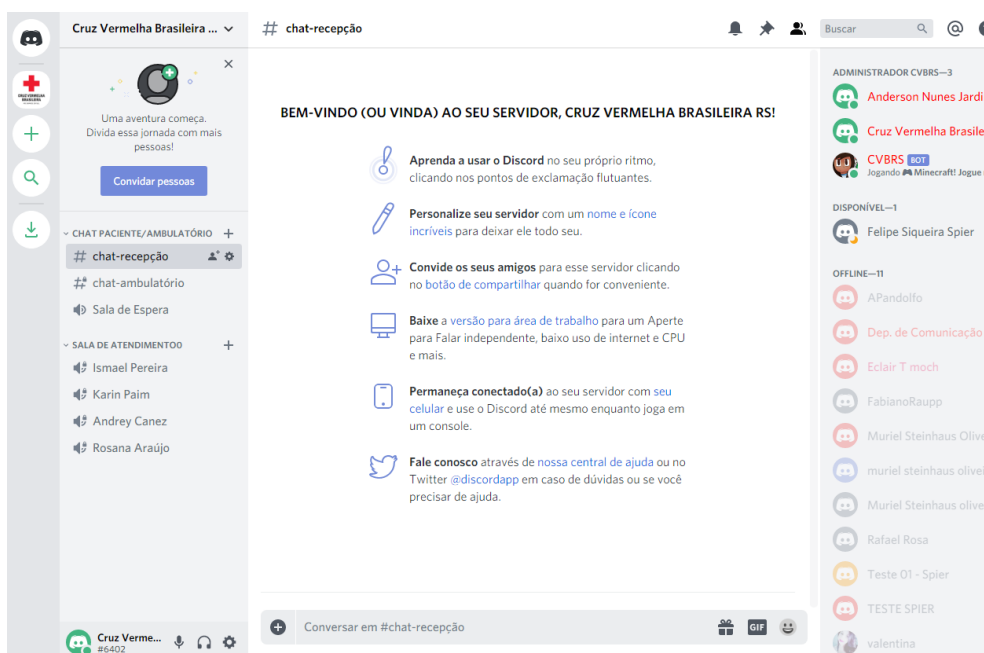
Cruz Vermelha Brasileira ...

Uma aventura começa. Divida essa jornada com mais pessoas!

Convidar pessoas

CHAT PACIENTE/AMBULATÓRIO
chat-recepção
chat-ambulatório
Sala de Espera

SALA DE ATENDIMENTOO
Ismael Pereira
Karin Paim
Andrey Canez
Rosana Araújo

Cruz Verme...
#6402

chat-recepção

Buscar

BEM-VINDO (OU VINDA) AO SEU SERVIDOR, CRUZ VERMELHA BRASILEIRA RS!

Aprenda a usar o Discord no seu próprio ritmo, clicando nos pontos de exclamação flutuantes.

Personalize seu servidor com um nome e ícone incríveis para deixar ele todo seu.

Convide os seus amigos para esse servidor clicando no botão de compartilhar quando for conveniente.

Baixe a versão para área de trabalho para um Aperte para Falar independente, baixo uso de internet e CPU e mais.

Permaneça conectado(a) ao seu servidor com seu celular e use o Discord até mesmo enquanto joga em um console.

Fale conosco através de nossa central de ajuda ou no Twitter @discordapp em caso de dúvidas ou se você precisar de ajuda.

Conversar em #chat-recepção

GIF

ADMINISTRADOR CVBRS—3
Anderson Nunes Jardi
Cruz Vermelha Brasile
CVBRS BOT
Jogando Minecraft! Jogue

DISPONÍVEL—1
Felipe Siqueira Spier

OFFLINE—11
APandolfo
Dep. de Comunicação
Eclair T moch
FabianoRaupp
Muriel Steinhaus Olive
muriel steinhaus olivei
Muriel Steinhaus Olive
Rafael Rosa
Teste 01 - Spier
TESTE SPIER
valentina